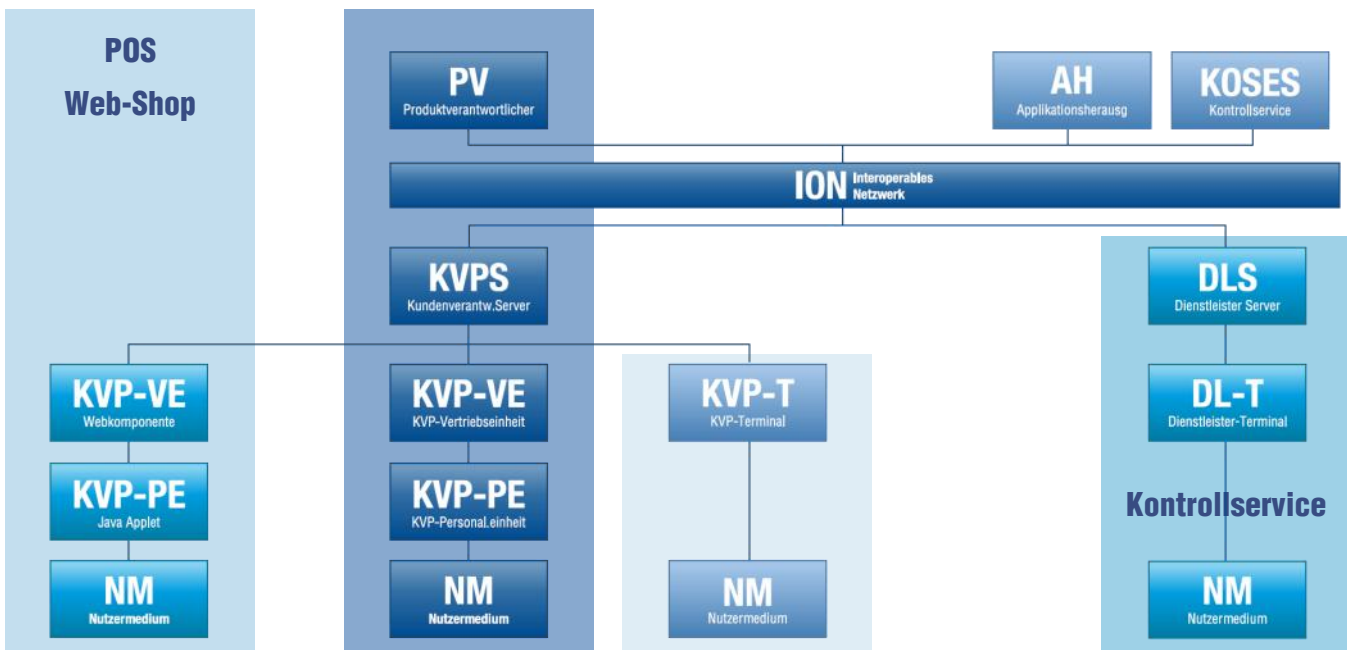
POS
Web-Shop

PV
Produktverantwortlicher

AH
Applikationsherausg

KOSES
Kontrollservice

ION Interoperables Netzwerk

KVPS
Kundenverantw.Server

DLS
Dienstleister Server

KVP-VE
Webkomponente

KVP-PE
Java Applet

NM
Nutzermedium

KVP-VE
KVP-Vertriebseinheit

KVP-PE
KVP-PersonaLeinheit

NM
Nutzermedium

KVP-T
KVP-Terminal

NM
Nutzermedium

DL-T
Dienstleister-Terminal

Kontrollservice

NM
Nutzermedium